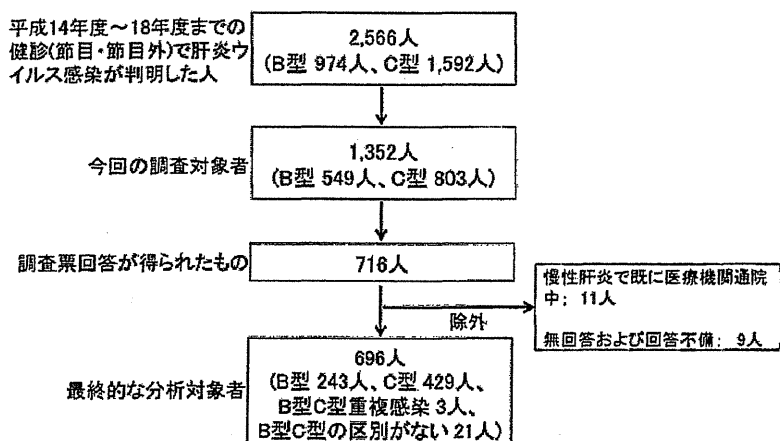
平成14年度～18年度までの健診(節目・節目外)で肝炎ウイルス感染が判明した人

2,566人
(B型 974人、C型 1,592人)

今回の調査対象者

1,352人
(B型 549人、C型 803人)

調査票回答が得られたもの

716人

除外

慢性肝炎で既に医療機関通院中: 11人

無回答および回答不備: 9人

最終的な分析対象者

696人
(B型 243人、C型 429人、
B型C型重複感染 3人、
B型C型の区別がない 21人)